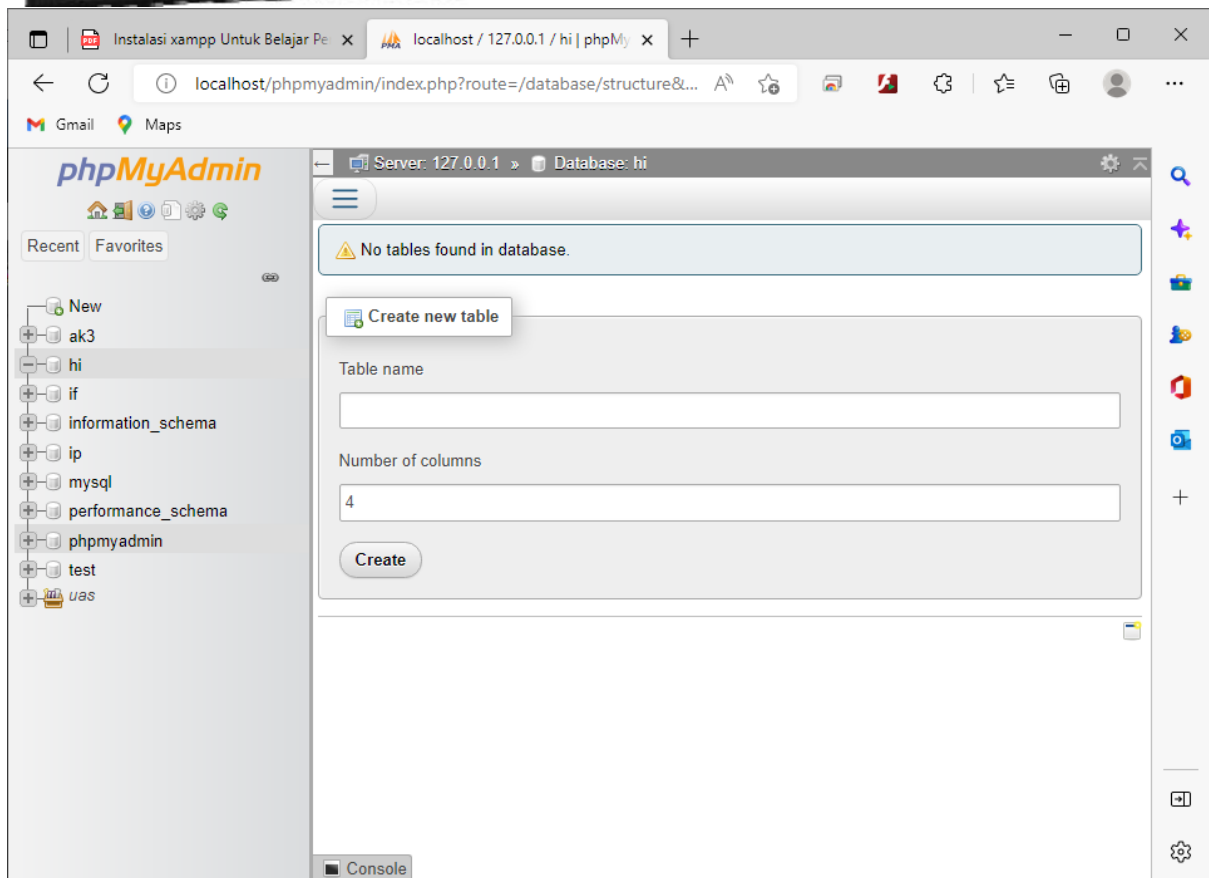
Instalasi xampp Untuk Belajar Pe ×
localhost / 127.0.0.1 / hi | phpMy ×
+

localhost/phpmyadmin/index.php?route=/database/structure&...

Gmail Maps

phpMyAdmin

Recent Favorites

New
ak3
hi
if
information_schema
ip
mysql
performance_schema
phpmyadmin
test
uas

Server: 127.0.0.1 » Database: hi

No tables found in database.

Create new table

Table name

Number of columns

4

Create

Console